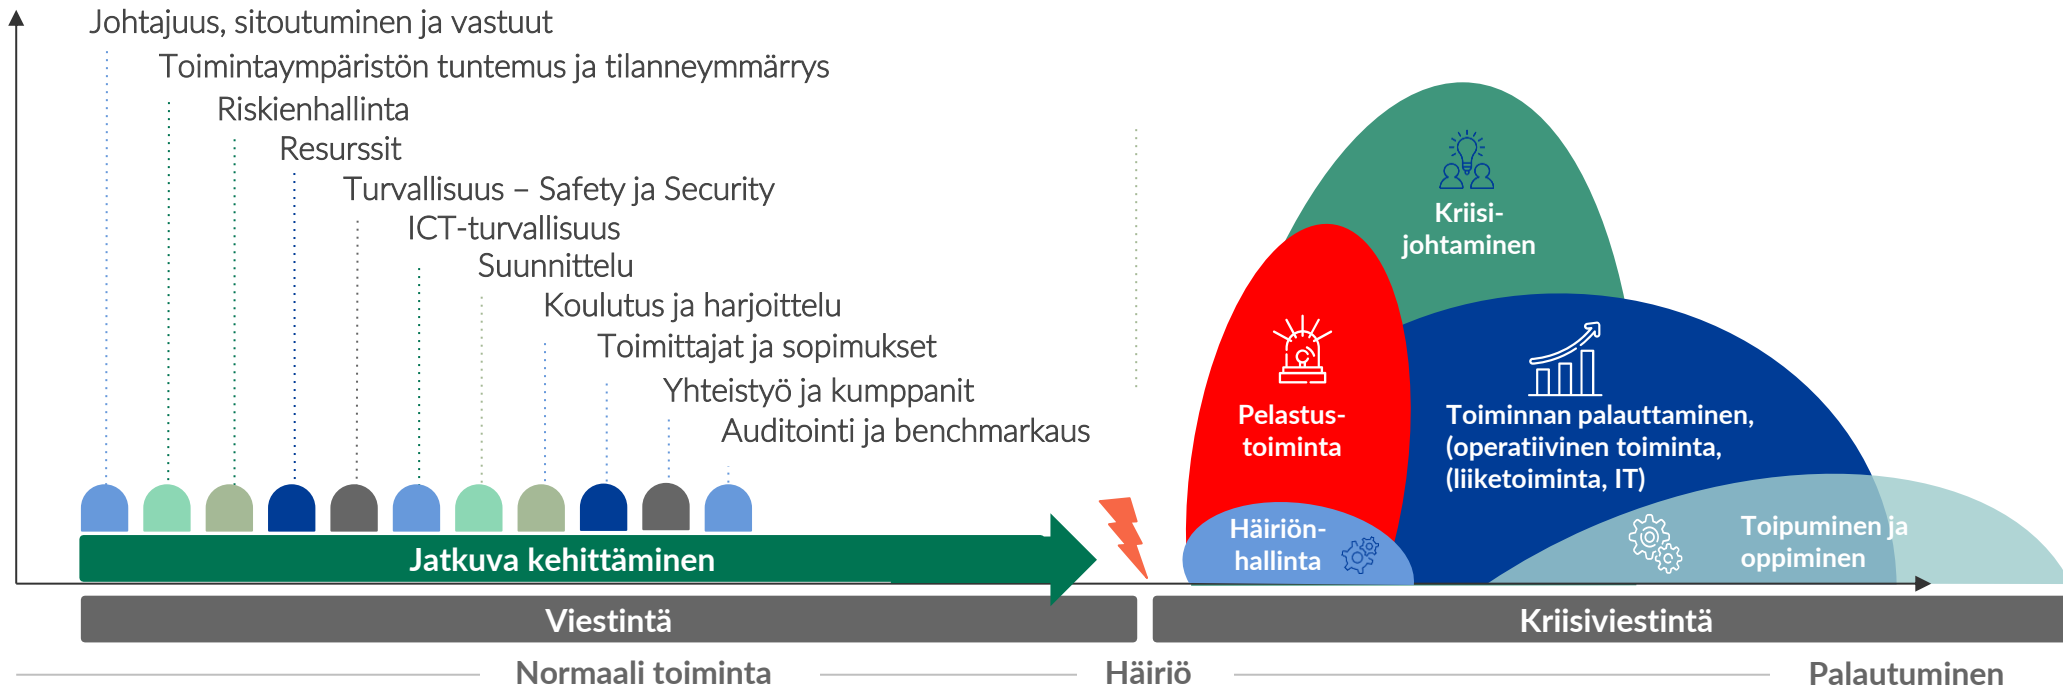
Johtajuus, sitoutuminen ja vastuut
Toimintaympäristön tuntemus ja tilanneymmärrys
Riskienhallinta
Resurssit
Turvallisuus – Safety ja Security
ICT-turvallisuus
Suunnittelu
Koulutus ja harjoittelu
Toimittajat ja sopimukset
Yhteistyö ja kumppanit
Auditointi ja benchmarkaus

Kriisi-johtaminen

Pelastus-toiminta

Toiminnan palauttaminen, (operatiivinen toiminta, (liiketoiminta, IT)

Häiriön-hallinta

Toipuminen ja oppiminen

Jatkuva kehittäminen

Viestintä

Kriisiviestintä

Normaali toiminta

Häiriö

Palautuminen